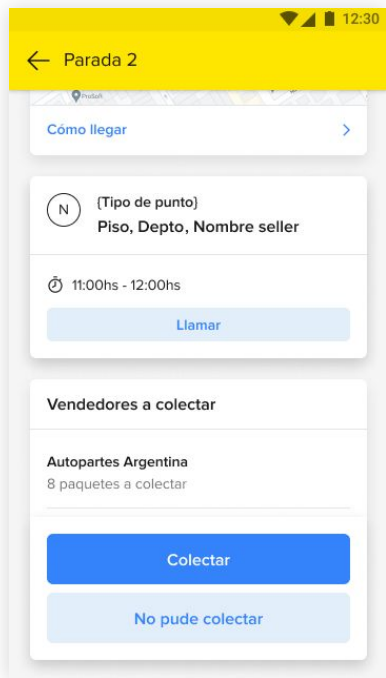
12:30

Parada 2

Prodaft

Cómo llegar

N

(Tipo de punto)

Piso, Depto, Nombre seller

11:00hs - 12:00hs

Llamar

Vendedores a colectar

Autopartes Argentina

8 paquetes a colectar

Colectar

No pude colectar